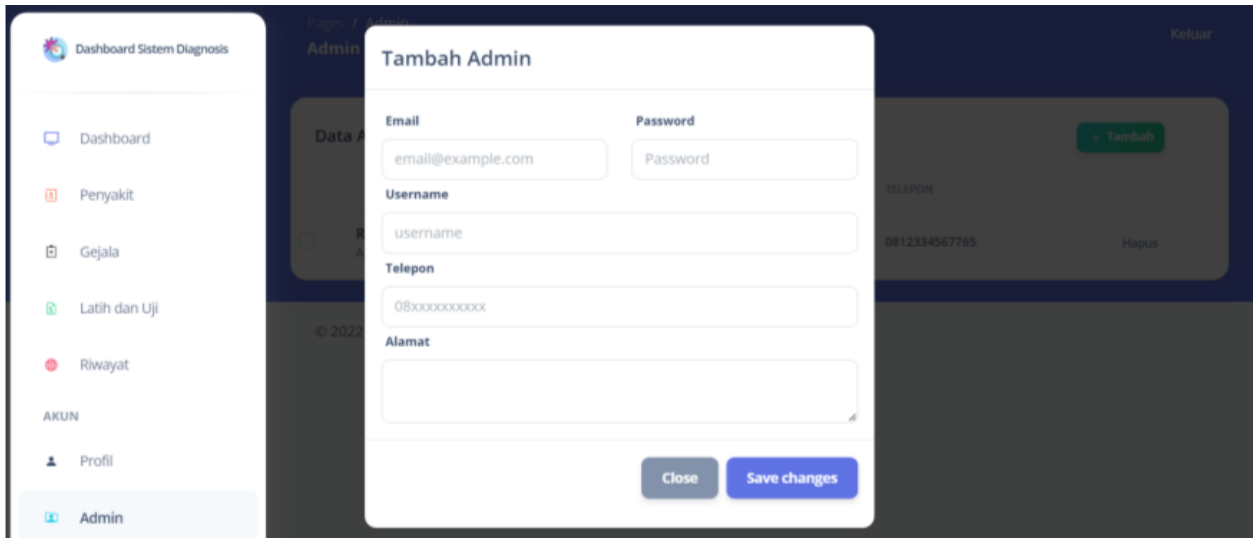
Dashboard Sistem Diagnosis

Dashboard

Penyakit

Gejala

Latih dan Uji

Riwayat

AKUN

Profil

Admin

Pages / Admin

Admin

Keluar

Data A

+ Tambah

TELEPON

R

A

0812334567765

Hapus

© 2022

Tambah Admin

Email

email@example.com

Password

Password

Username

username

Telepon

08xxxxxxxxxx

Alamat

Close

Save changes